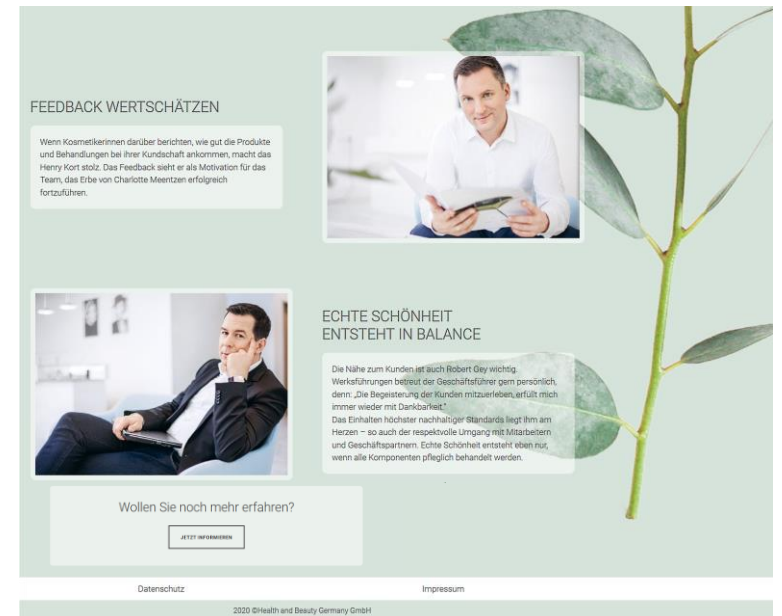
FEEDBACK WERTSCHÄTZEN

Wenn Kosmetikerinnen darüber berichten, wie gut die Produkte und Behandlungen bei ihrer Kundschaft ankommen, macht das Henry Kort stolz. Das Feedback sieht er als Motivation für das Team, das Erbe von Charlotte Meentzen erfolgreich fortzuführen.

ECHTE SCHÖNHEIT ENTSTEHT IN BALANCE

Die Nähe zum Kunden ist auch Robert Gey wichtig. Werksführungen betreut der Geschäftsführer gern persönlich, denn: „Die Begeisterung der Kunden mitzuerleben, erfüllt mich immer wieder mit Dankbarkeit."
Das Einhalten höchster nachhaltiger Standards liegt ihm am Herzen – so auch der respektvolle Umgang mit Mitarbeitern und Geschäftspartnern. Echte Schönheit entsteht eben nur, wenn alle Komponenten pfleglich behandelt werden.

Wollen Sie noch mehr erfahren?

JETZT INFORMIEREN

Datenschutz

Impressum

2020 ©Health and Beauty Germany GmbH